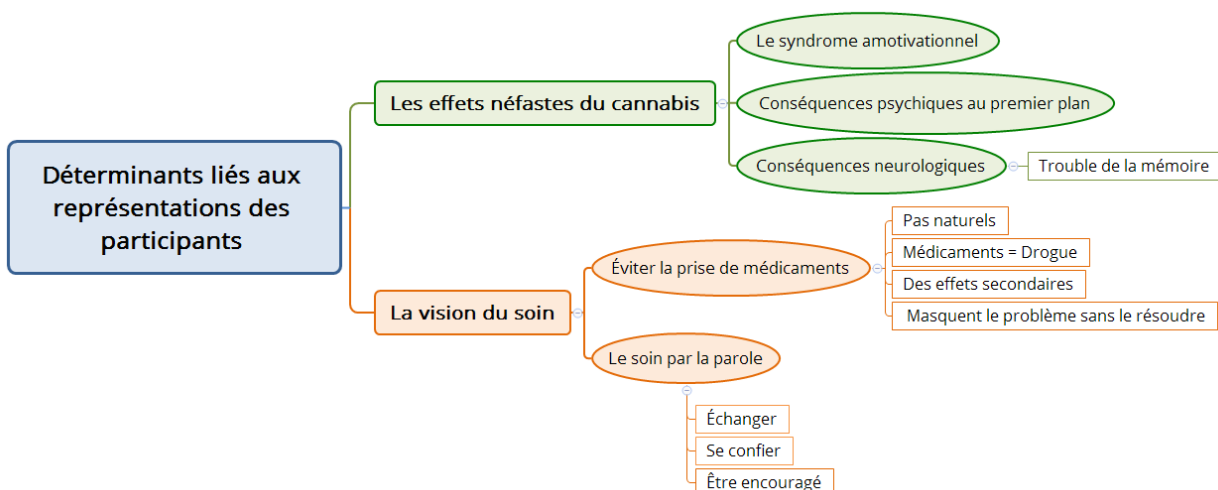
Déterminants liés aux représentations des participants

Les effets néfastes du cannabis

Le syndrome amotivationnel

Conséquences psychiques au premier plan

Conséquences neurologiques

Trouble de la mémoire

La vision du soin

Éviter la prise de médicaments

Pas naturels

Médicaments = Drogue

Des effets secondaires

Masquent le problème sans le résoudre

Le soin par la parole

Échanger

Se confier

Être encouragé